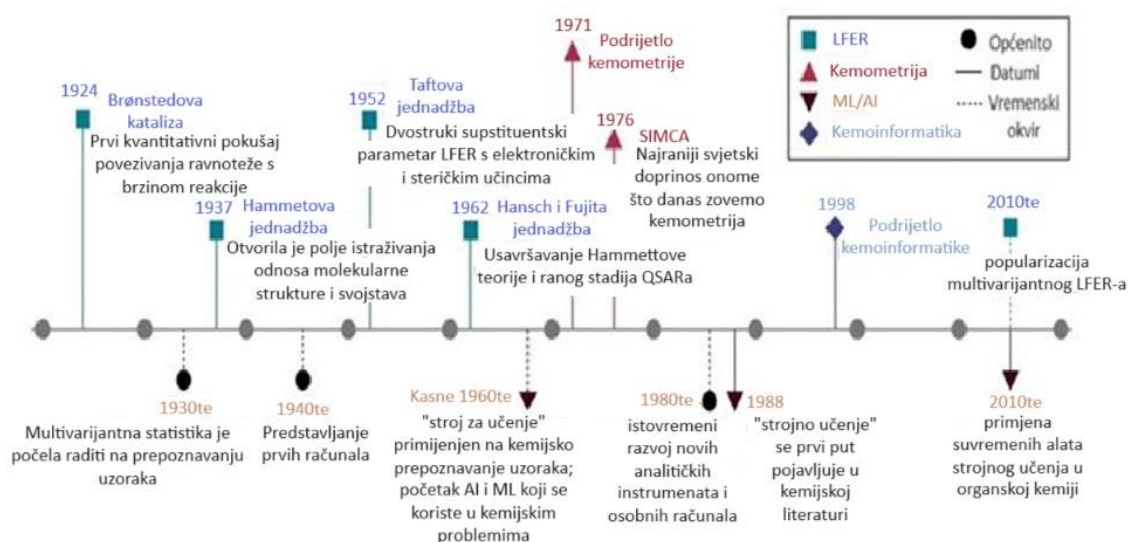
LFER
Kemometrija
ML/AI
Kemoinformatika
Općenito
Datumi
Vremenski okvir

1971 Podrijetlo kemometrije

1924 Brønstedova kataliza
Prvi kvantitativni pokušaj povezivanja ravnoteže s brzinom reakcije

1952 Taftova jednadžba
Dvostruki supstituentski parametar LFER s elektroničkim i steričkim učincima

1976 SIMCA
Najraniji svjetski doprinos onome što danas zovemo kemometrija

1937 Hammetova jednadžba
Otvorila je polje istraživanja odnosa molekularne strukture i svojstava

1962 Hansch i Fujita jednadžba
Usavršavanje Hammettove teorije i ranog stadija QSARa

1998 Podrijetlo kemoinformatike

2010te
popularizacija multivarijantnog LFER-a

1930te
Multivarijantna statistika je počela raditi na prepoznavanju uzoraka

1940te
Predstavljanje prvih računala

Kasne 1960te
"stroj za učenje" primijenjen na kemijsko prepoznavanje uzoraka; početak AI i ML koji se koriste u kemijskim problemima

1980te
istovremeni razvoj novih analitičkih instrumenata i osobnih računala

1988
"strojno učenje" se prvi put pojavljuje u kemijskoj literaturi

2010te
primjena suvremenih alata strojnog učenja u organskoj kemiji